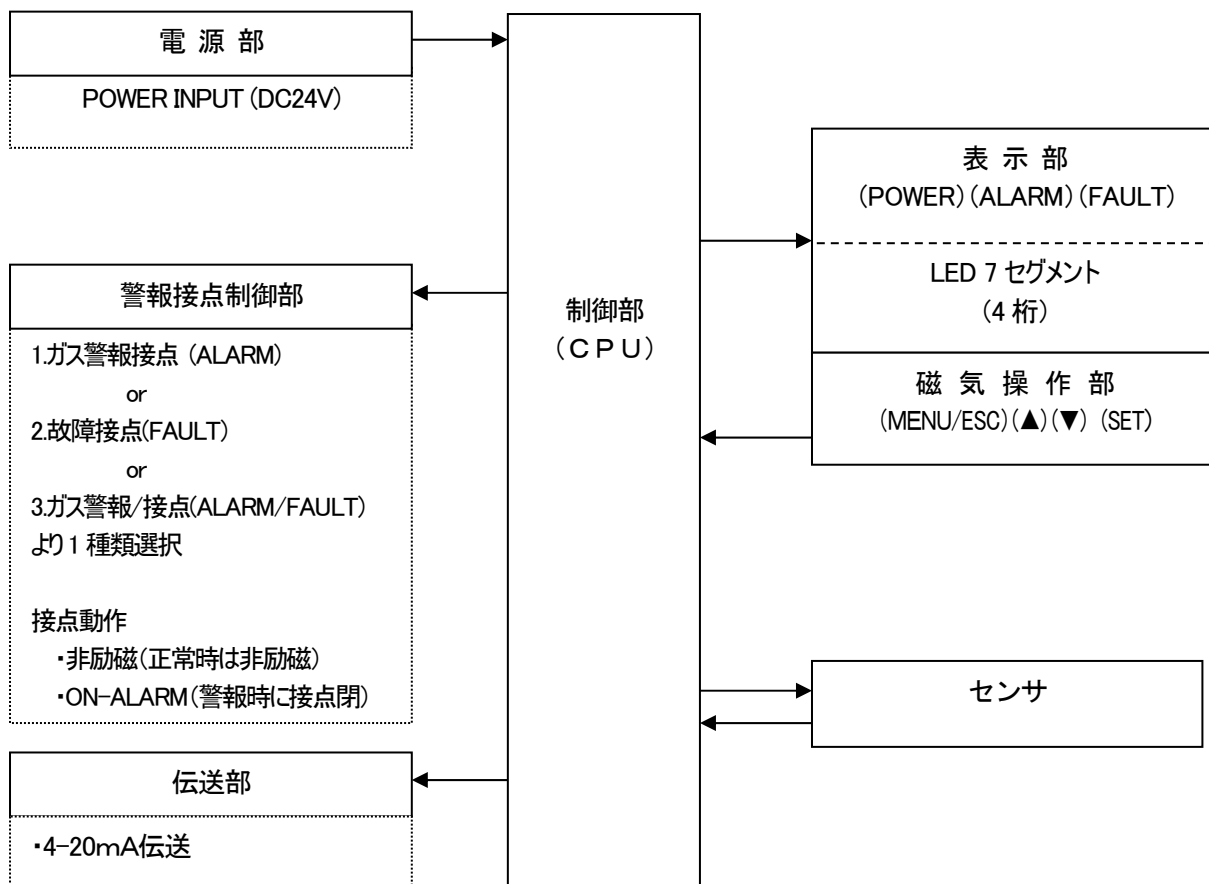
電源部

POWER INPUT (DC24V)

警報接点制御部

1.ガス警報接点 (ALARM)
or
2.故障接点(FAULT)
or
3.ガス警報/接点(ALARM/FAULT)
より1種類選択

接点動作
・非励磁(正常時は非励磁)
・ON-ALARM(警報時に接点閉)

伝送部

・4-20mA伝送

制御部
(CPU)

表示部
(POWER)(ALARM)(FAULT)

LED 7 セグメント
(4 桁)

磁気操作部
(MENU/ESC)(▲)(▼) (SET)

センサ